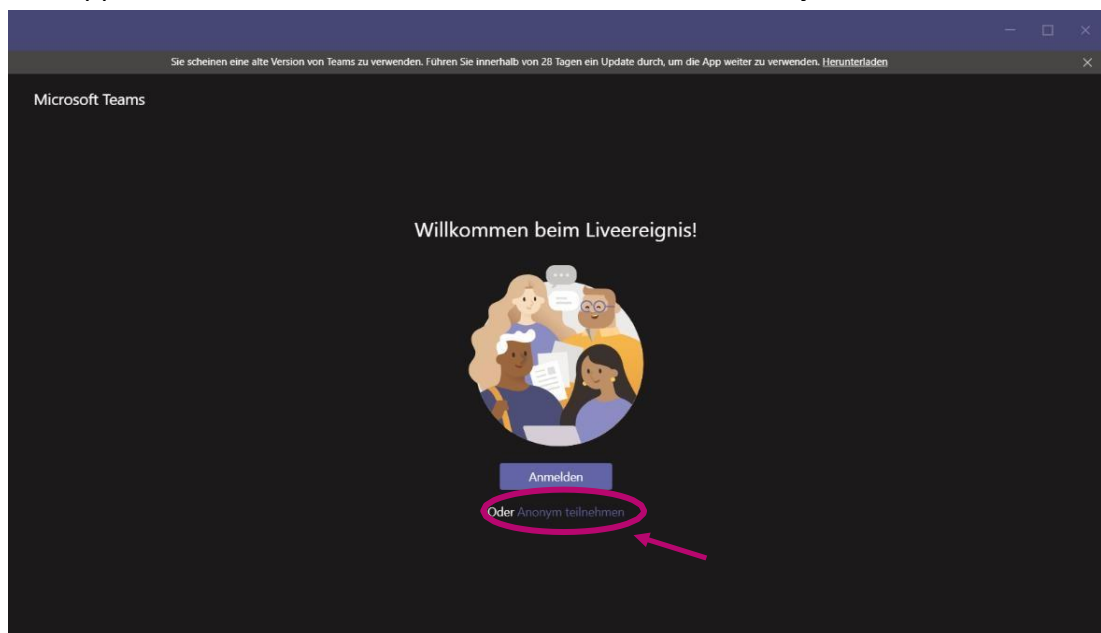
Sie scheinen eine alte Version von Teams zu verwenden. Führen Sie innerhalb von 28 Tagen ein Update durch, um die App weiter zu verwenden. Herunterladen

Microsoft Teams

Willkommen beim Liveereignis!

Anmelden

Oder Anonym teilnehmen